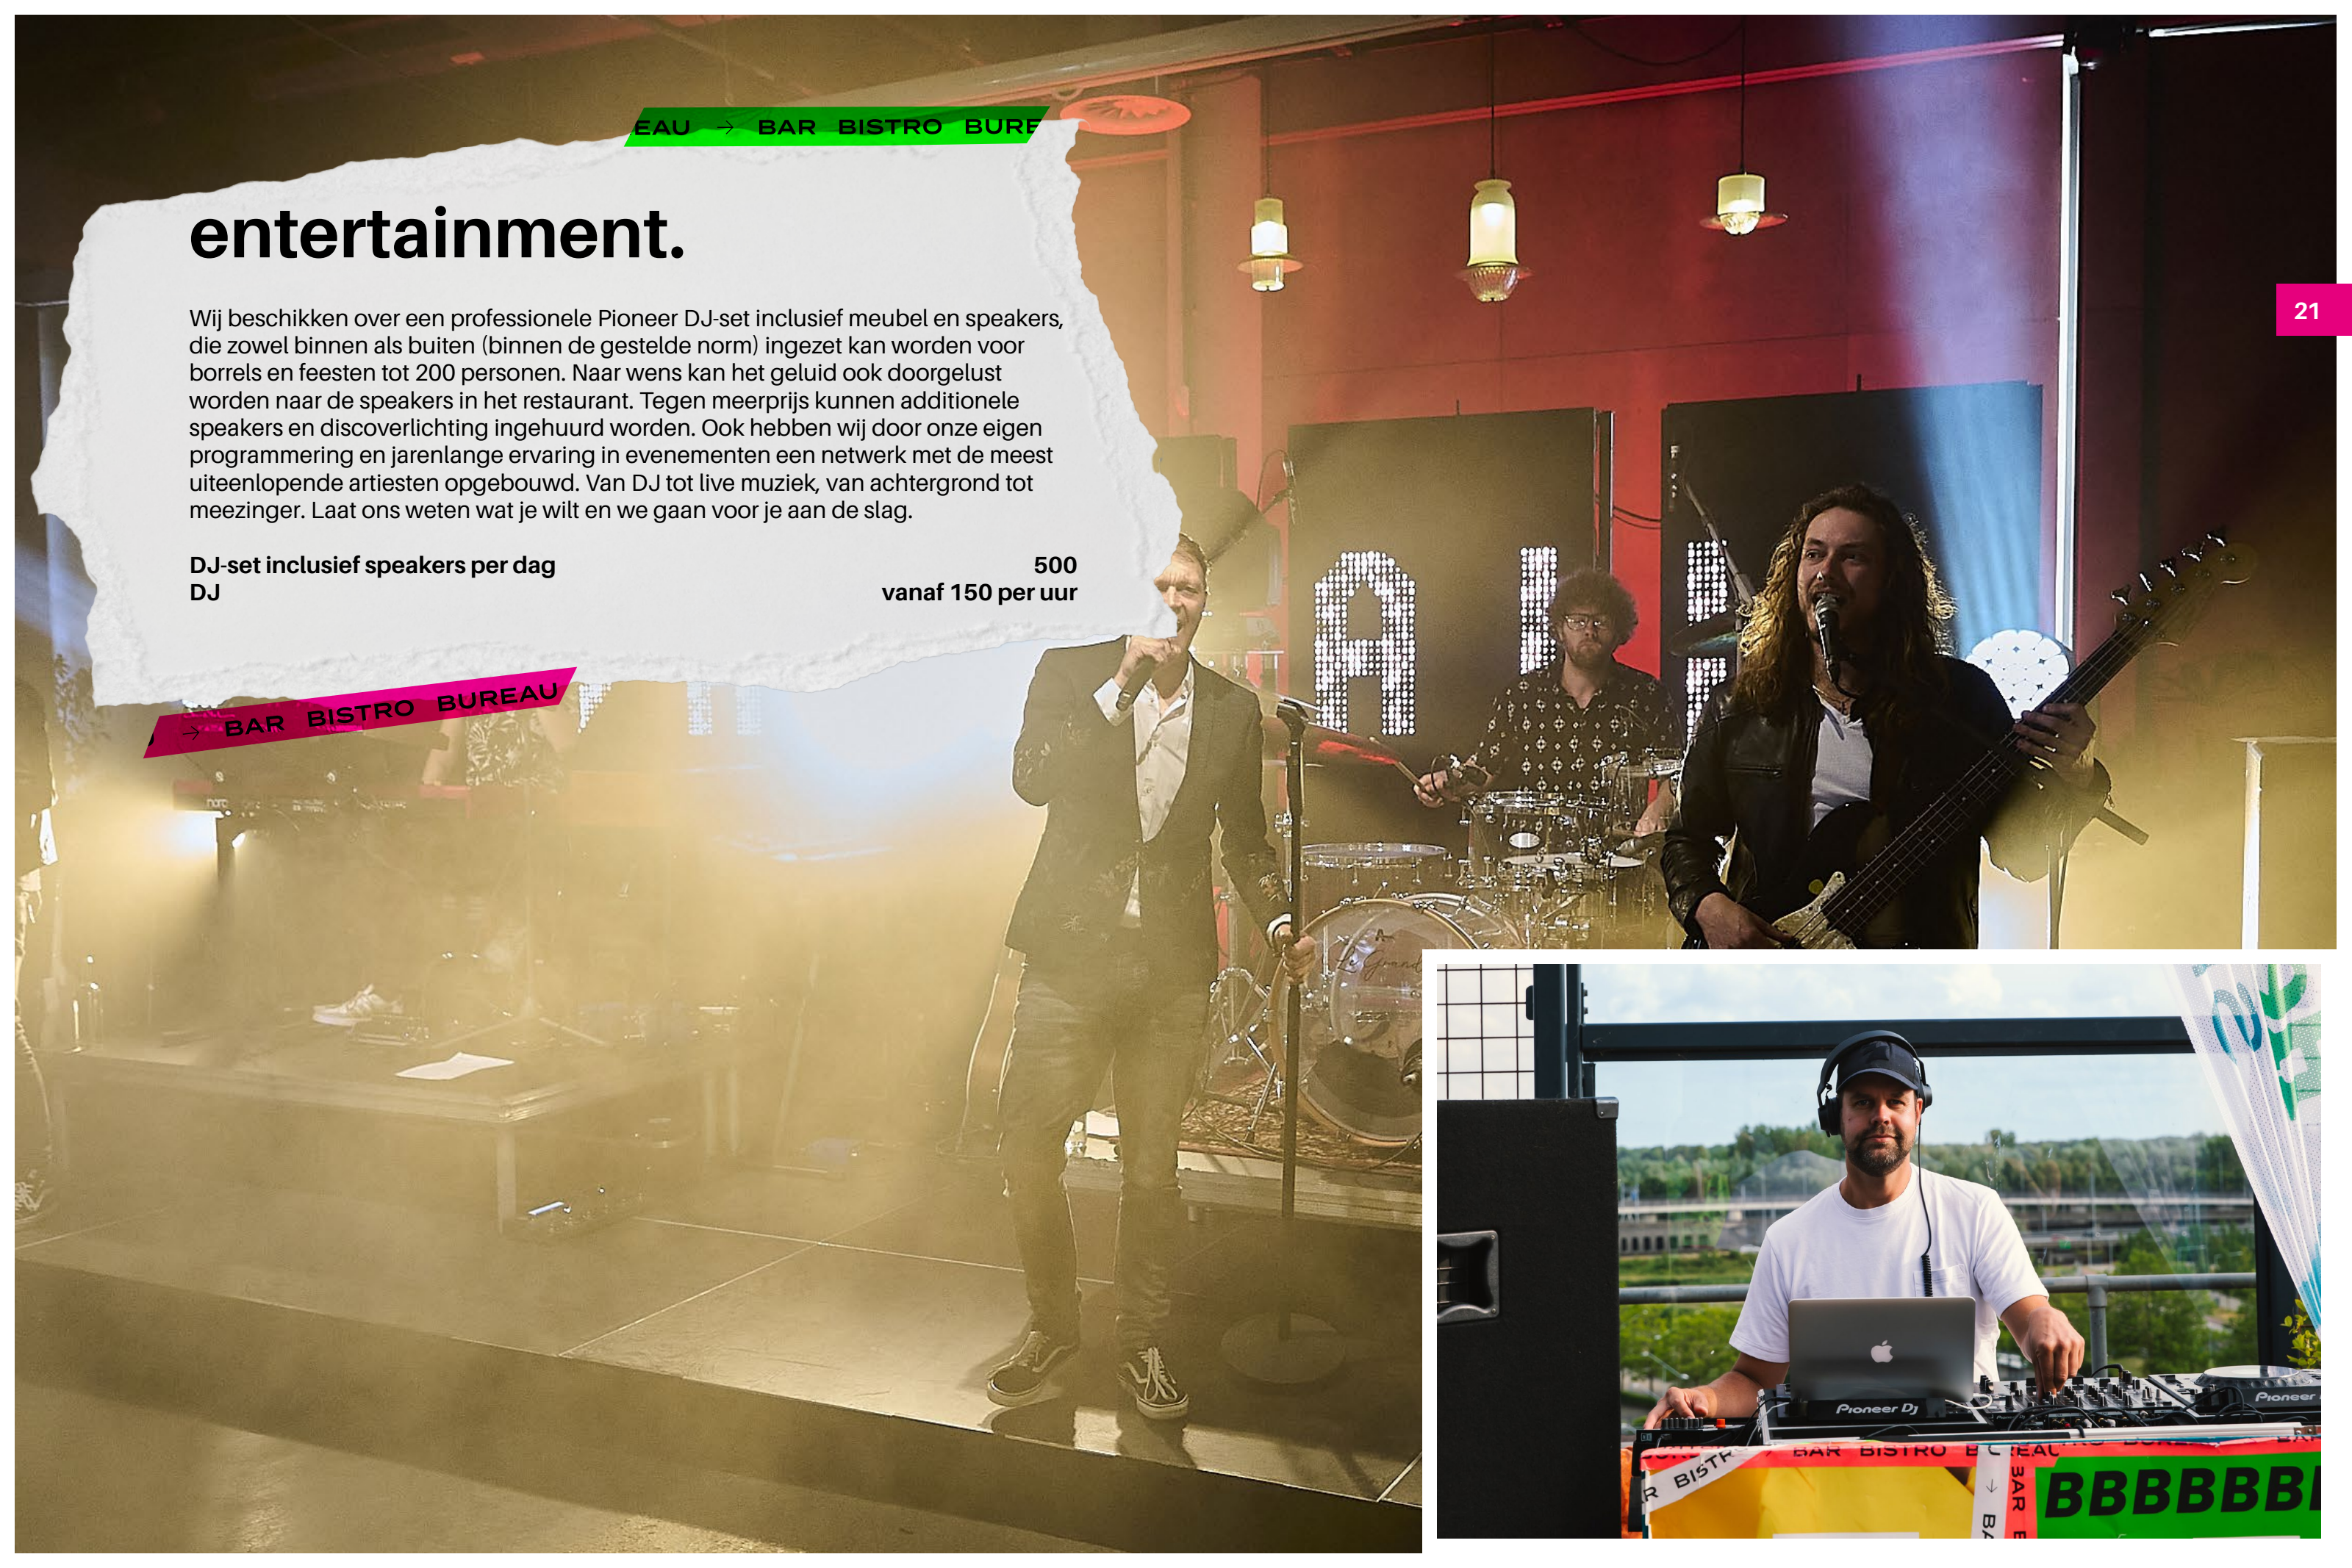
EAU → BAR BISTRO BURE

entertainment.

Wij beschikken over een professionele Pioneer DJ-set inclusief meubel en speakers, die zowel binnen als buiten (binnen de gestelde norm) ingezet kan worden voor borrels en feesten tot 200 personen. Naar wens kan het geluid ook doorgelust worden naar de speakers in het restaurant. Tegen meerprijs kunnen additionele speakers en discoverlichting ingehuurd worden. Ook hebben wij door onze eigen programmering en jarenlange ervaring in evenementen een netwerk met de meest uiteenlopende artiesten opgebouwd. Van DJ tot live muziek, van achtergrond tot meezinger. Laat ons weten wat je wilt en we gaan voor je aan de slag.

| | |
|---|---|
| DJ-set inclusief speakers per dag | 500 |
| DJ | vanaf 150 per uur |

→ BAR BISTRO BUREAU

21

Pioneer DJ

Pioneer

BAR BISTRO B

R BISTR

BAR B

BBBBBBB